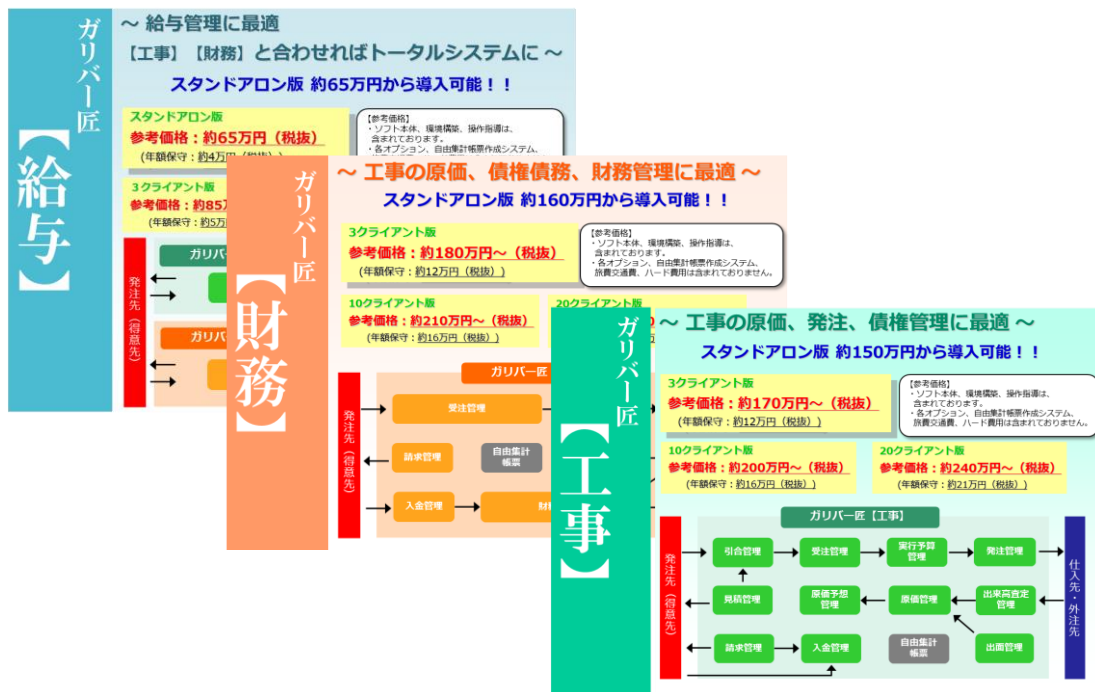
ガリバー匠
【給与】

～ 給与管理に最適
【工事】【財務】と合わせればトータルシステムに ～
スタンドアロン版 約65万円から導入可能！！

スタンドアロン版
参考価格：約65万円（税抜）
（年額保守：約4万円（税抜））

【参考価格】
・ソフト本体、環境構築、操作指導は、含まれております。
・各オプション、自由集計帳票作成システム、

3クライアント版
参考価格：約85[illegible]
（年額保守：約5万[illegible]

発注先（得意先）
ガリバー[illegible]
ガリバ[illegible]

ガリバー匠
【財務】

～ 工事の原価、債権債務、財務管理に最適 ～
スタンドアロン版 約160万円から導入可能！！

3クライアント版
参考価格：約180万円～（税抜）
（年額保守：約12万円（税抜））

【参考価格】
・ソフト本体、環境構築、操作指導は、含まれております。
・各オプション、自由集計帳票作成システム、旅費交通費、ハード費用は含まれておりません。

10クライアント版
参考価格：約210万円～（税抜）
（年額保守：約16万円（税抜））

20クライアント版

発注先（得意先）
ガリバー匠
受注管理
請求管理
自由集計帳票
入金管理
財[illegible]

ガリバー匠
【工事】

～ 工事の原価、発注、債権管理に最適 ～
スタンドアロン版 約150万円から導入可能！！

3クライアント版
参考価格：約170万円～（税抜）
（年額保守：約12万円（税抜））

【参考価格】
・ソフト本体、環境構築、操作指導は、含まれております。
・各オプション、自由集計帳票作成システム、旅費交通費、ハード費用は含まれておりません。

10クライアント版
参考価格：約200万円～（税抜）
（年額保守：約16万円（税抜））

20クライアント版
参考価格：約240万円～（税抜）
（年額保守：約21万円（税抜））

ガリバー匠【工事】
発注先（得意先）
引合管理
受注管理
実行予算管理
発注管理
見積管理
原価予想管理
原価管理
出来高査定管理
請求管理
入金管理
自由集計帳票
出面管理
仕入先・外注先